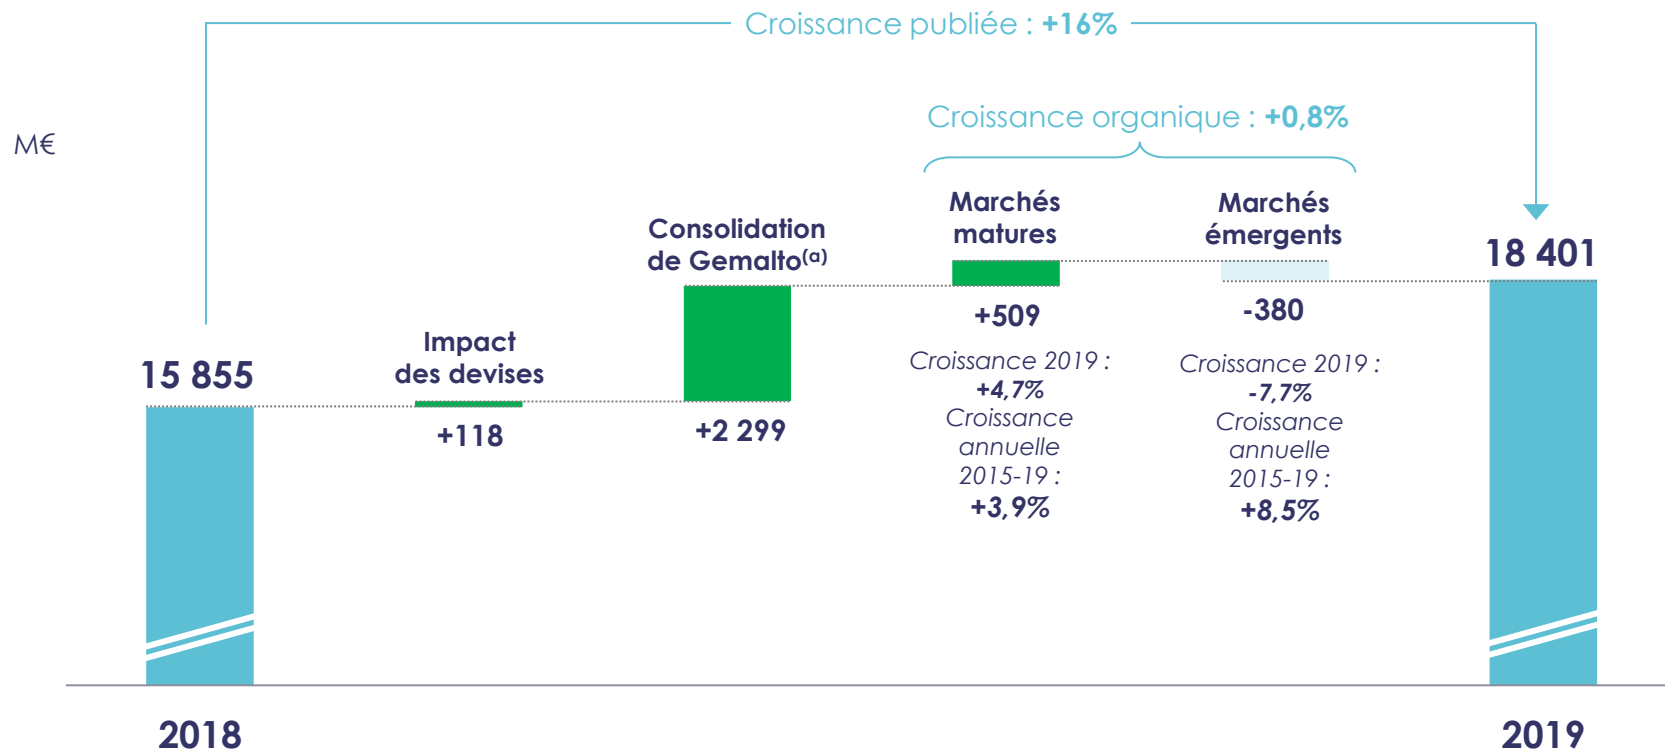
Croissance publiée : +16%

Croissance organique : +0,8%

M€

15 855

Impact des devises

+118

Consolidation de Gemalto$^{(a)}$

+2 299

Marchés matures

+509

Croissance 2019 : +4,7%

Croissance annuelle 2015-19 : +3,9%

Marchés émergents

-380

Croissance 2019 : -7,7%

Croissance annuelle 2015-19 : +8,5%

18 401

2018

2019